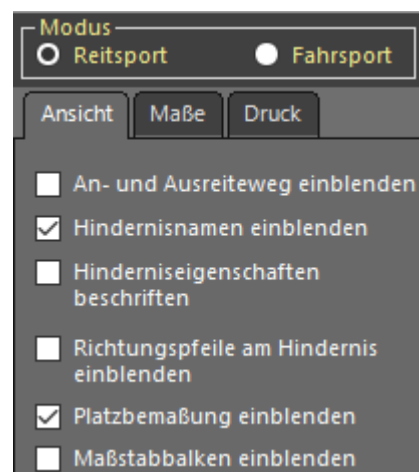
Modus
Reitsport
Fahrsport

Ansicht
Maße
Druck

An- und Ausreiteweg einblenden
Hindernisnamen einblenden
Hinderniseigenschaften beschriften
Richtungspfeile am Hindernis einblenden
Platzbemaßung einblenden
Maßstabbalken einblenden